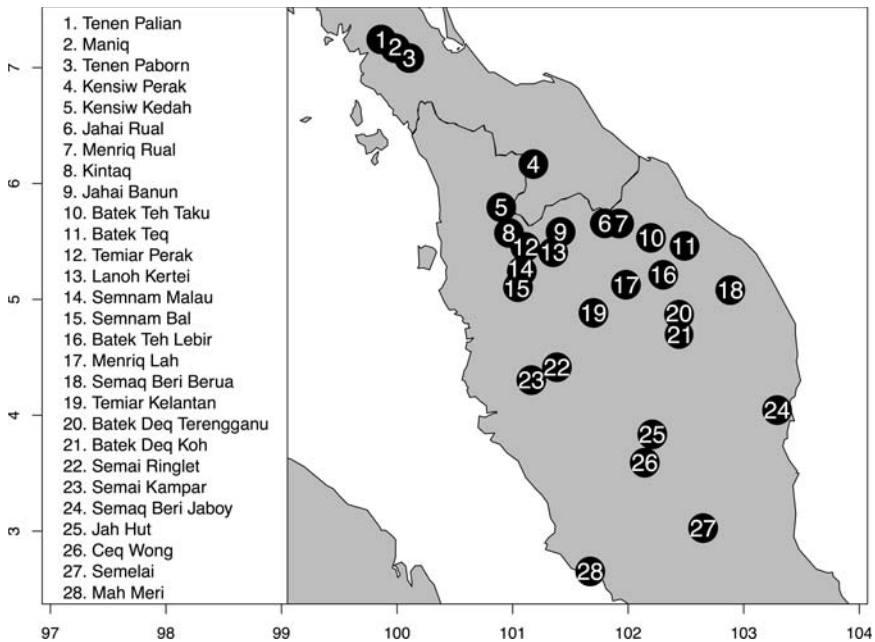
1. Tenen Palian
2. Maniq
3. Tenen Paborn
4. Kensiw Perak
5. Kensiw Kedah
6. Jahai Rual
7. Menriq Rual
8. Kintaq
9. Jahai Banun
10. Batek Teh Taku
11. Batek Teq
12. Temiar Perak
13. Lanoh Kertei
14. Semnam Malau
15. Semnam Bal
16. Batek Teh Lebir
17. Menriq Lah
18. Semaq Beri Berua
19. Temiar Kelantan
20. Batek Deq Terengganu
21. Batek Deq Koh
22. Semai Ringlet
23. Semai Kampar
24. Semaq Beri Jaboy
25. Jah Hut
26. Ceq Wong
27. Semelai
28. Mah Meri

1 2 3 4 5 8 9 12 13 6 7 10 11 14 15 17 16 18 19 20 21 22 23 24 25 26 27 28

7
6
5
4
3

97 98 99 100 101 102 103 104